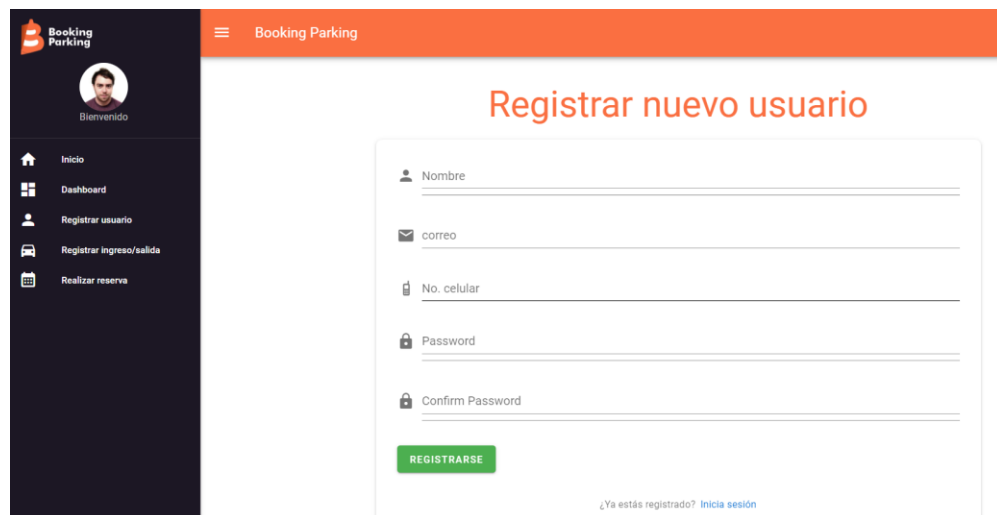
Booking Parking

Bienvenido

Inicio
Dashboard
Registrar usuario
Registrar ingreso/salida
Realizar reserva

Booking Parking

Registrar nuevo usuario

Nombre

correo

No. celular

Password

Confirm Password

REGISTRARSE

¿Ya estás registrado? Inicia sesión